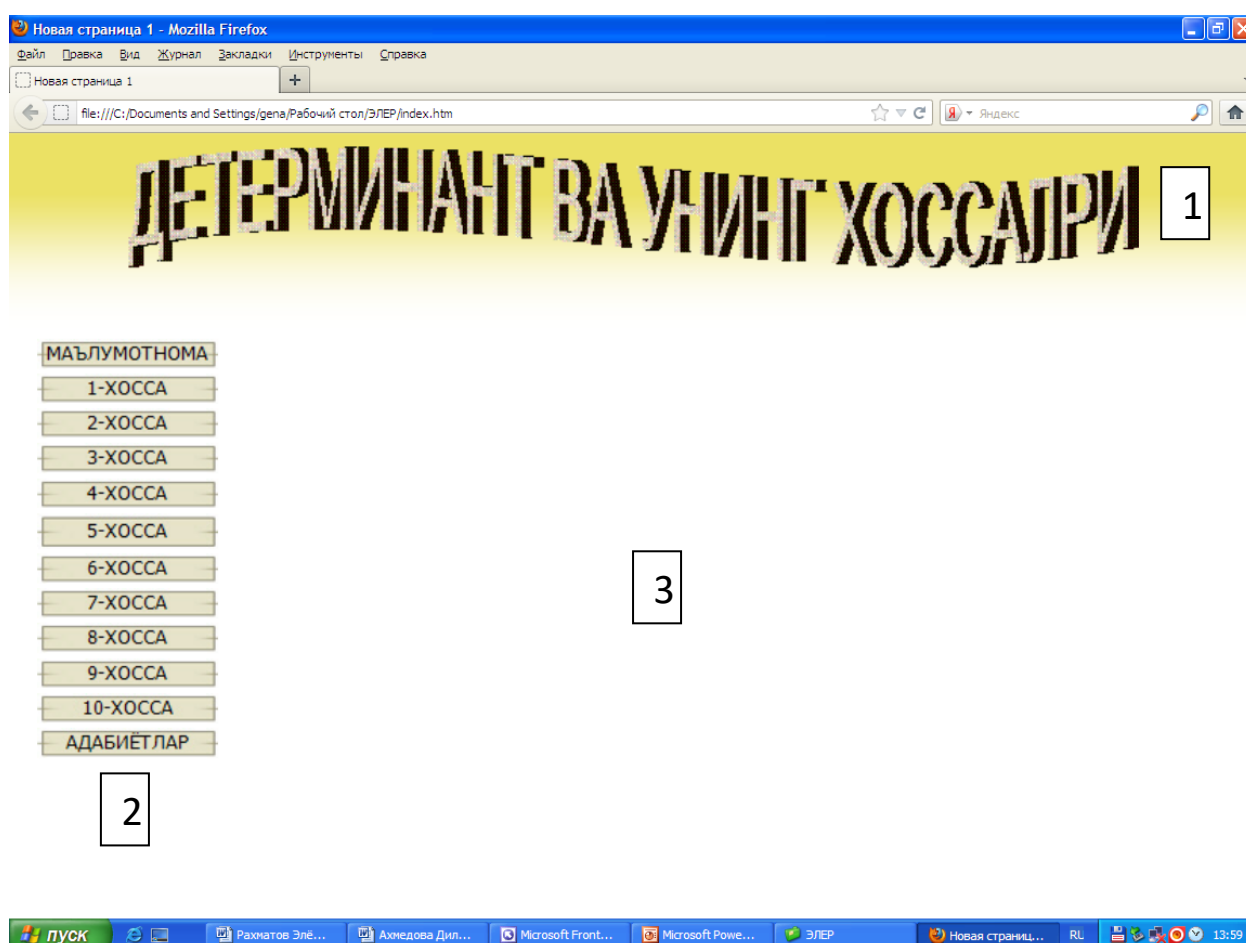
Новая страница 1 - Mozilla Firefox

Файл Правка Вид Журнал Закладки Инструменты Справка

Новая страница 1 +

file:///C:/Documents and Settings/gena/Рабочий стол/ЭЛЕР/index.htm

Яндекс

ДЕТЕРМИНАНТ ВА УНИНГ ХОССАЛРИ

1

МАЪЛУМОТНОМА
1-ХОССА
2-ХОССА
3-ХОССА
4-ХОССА
5-ХОССА
6-ХОССА
7-ХОССА
8-ХОССА
9-ХОССА
10-ХОССА
АДАБИЁТЛАР

3

2

пуск
Рахматов Элё...
Ахмедова Дил...
Microsoft Front...
Microsoft Powe...
ЭЛЕР
Новая страниц...
RU
13:59